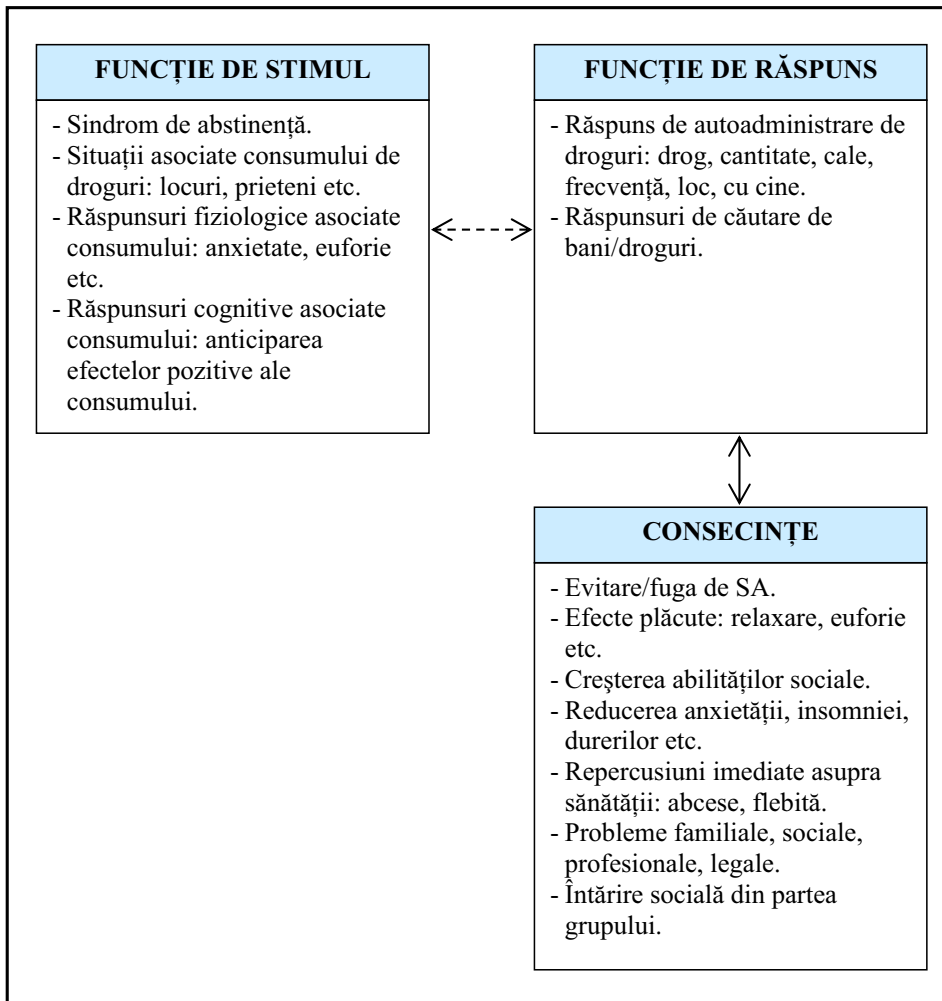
FUNCȚIE DE STIMUL

- Sindrom de abstinență.
- Situații asociate consumului de droguri: locuri, prieteni etc.
- Răspunsuri fiziologice asociate consumului: anxietate, euforie etc.
- Răspunsuri cognitive asociate consumului: anticiparea efectelor pozitive ale consumului.

FUNCȚIE DE RĂSPUNS

- Răspuns de autoadministrare de droguri: drog, cantitate, cale, frecvență, loc, cu cine.
- Răspunsuri de căutare de bani/droguri.

CONSECINȚE

- Evitare/fuga de SA.
- Efecte plăcute: relaxare, euforie etc.
- Creşterea abilităților sociale.
- Reducerea anxietății, insomniei, durerilor etc.
- Repercusiuni imediate asupra sănătății: abcese, flebită.
- Probleme familiale, sociale, profesionale, legale.
- Întărire socială din partea grupului.